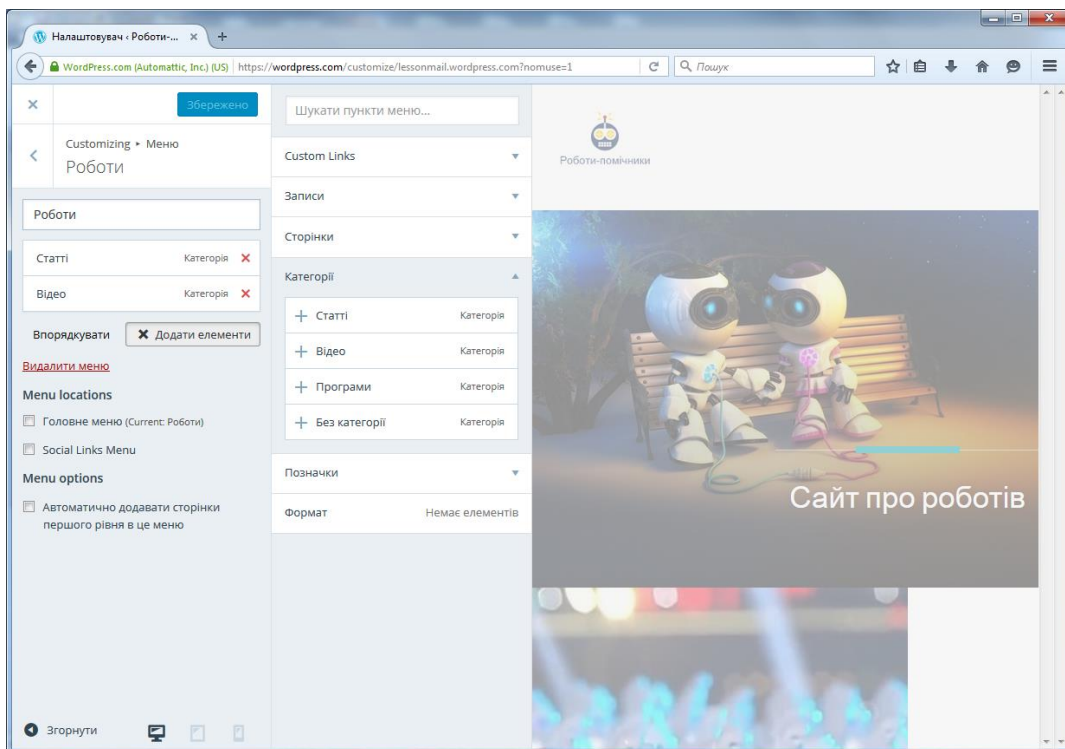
Налаштовувач ‹ Роботи-... ×

WordPress.com (Automattic, Inc.) (US) https://wordpress.com/customize/lessonmail.wordpress.com?nomuse=1

Пошук

×

Збережено

Customizing ▸ Меню
Роботи

Роботи

Статті Категорія ×

Відео Категорія ×

Впорядкувати

× Додати елементи

Видалити меню

Menu locations

Головне меню (Current: Роботи)

Social Links Menu

Menu options

Автоматично додавати сторінки першого рівня в це меню

Згорнути

Шукати пункти меню...

Custom Links

Записи

Сторінки

Категорії

+ Статті Категорія

+ Відео Категорія

+ Програми Категорія

+ Без категорії Категорія

Позначки

Формат Немає елементів

Роботи-помічники

Сайт про роботів